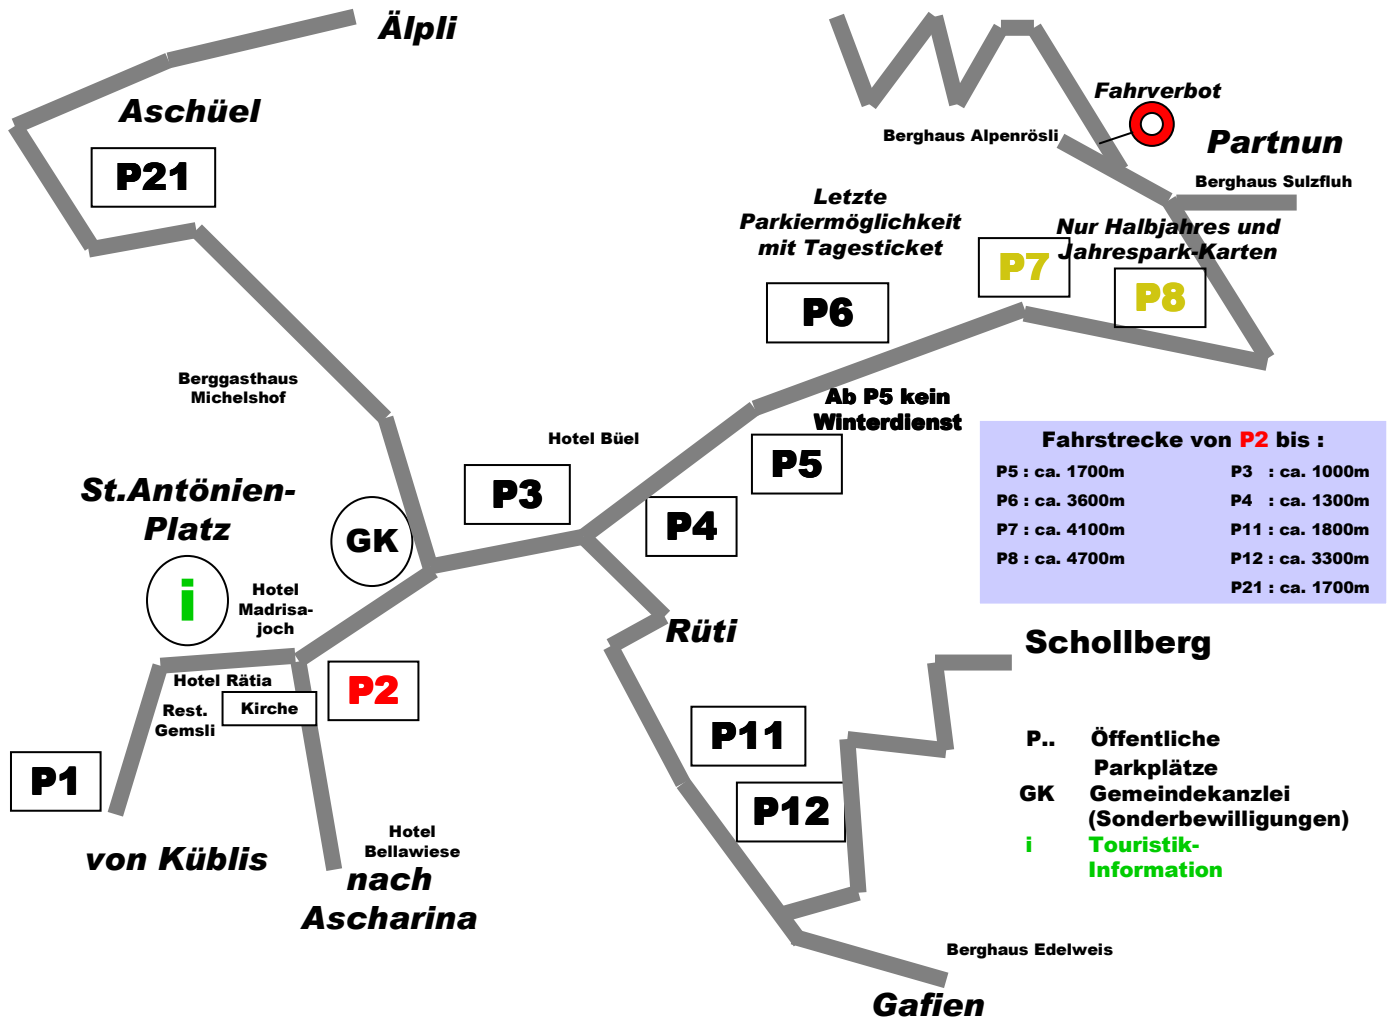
Älpli

Aschüel

P21

Fahrverbot

Berghaus Alpenrösli

Partnun

Berghaus Sulzfluh

Letzte Parkiermöglichkeit mit Tagesticket

Nur Halbjahres und Jahrespark-Karten

P7

P8

P6

Berggasthaus Michelshof

Ab P5 kein Winterdienst

Hotel Büel

P5

P3

P4

St.Antönien-Platz

GK

i

Hotel Madrisa-joch

Fahrstrecke von P2 bis :

| | |
|---|---|
| P5 : ca. 1700m | P3 : ca. 1000m |
| P6 : ca. 3600m | P4 : ca. 1300m |
| P7 : ca. 4100m | P11 : ca. 1800m |
| P8 : ca. 4700m | P12 : ca. 3300m |
| | P21 : ca. 1700m |

Rüti

Schollberg

Hotel Rätia

P2

Rest. Gemsli

Kirche

P11

P1

P.. Öffentliche Parkplätze

GK Gemeindekanzlei (Sonderbewilligungen)

i Touristik-Information

P12

von Küblis

Hotel Bellawiese

nach Ascharina

Berghaus Edelweis

Gafien